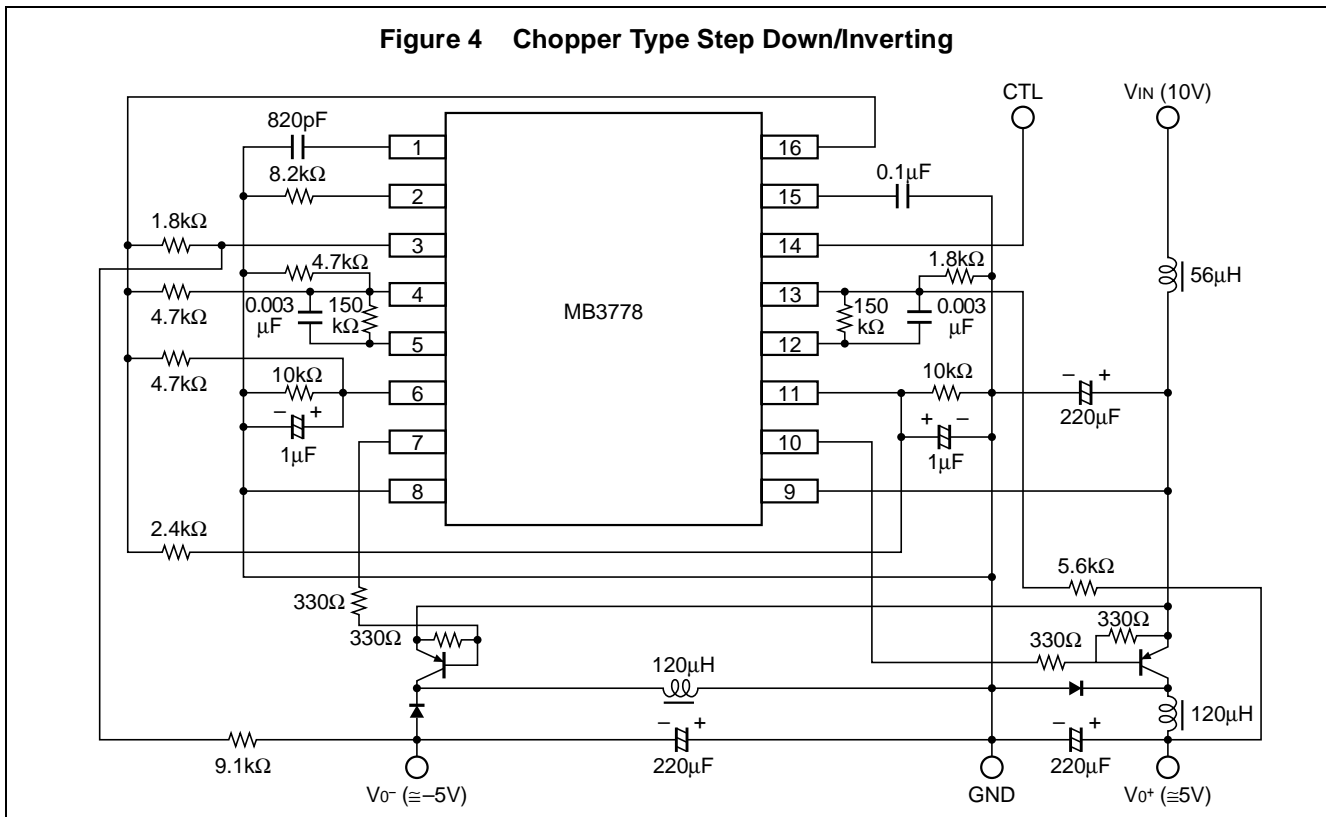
Figure 4 Chopper Type Step Down/Inverting

CTL

$V_{IN}$ (10V)

820pF

1

16

8.2kΩ

2

15

0.1μF

1.8kΩ

3

14

4.7kΩ

1.8kΩ

56μH

4

13

4.7kΩ

0.003 μF

150 kΩ

MB3778

150 kΩ

0.003 μF

5

12

4.7kΩ

10kΩ

6

11

10kΩ

− +

220μF

− +

1μF

7

10

+ −

1μF

8

9

2.4kΩ

5.6kΩ

330Ω

330Ω

330Ω

330Ω

120μH

120μH

− +

− +

9.1kΩ

220μF

220μF

$V_O^-$ (≅−5V)

GND

$V_O^+$ (≅5V)